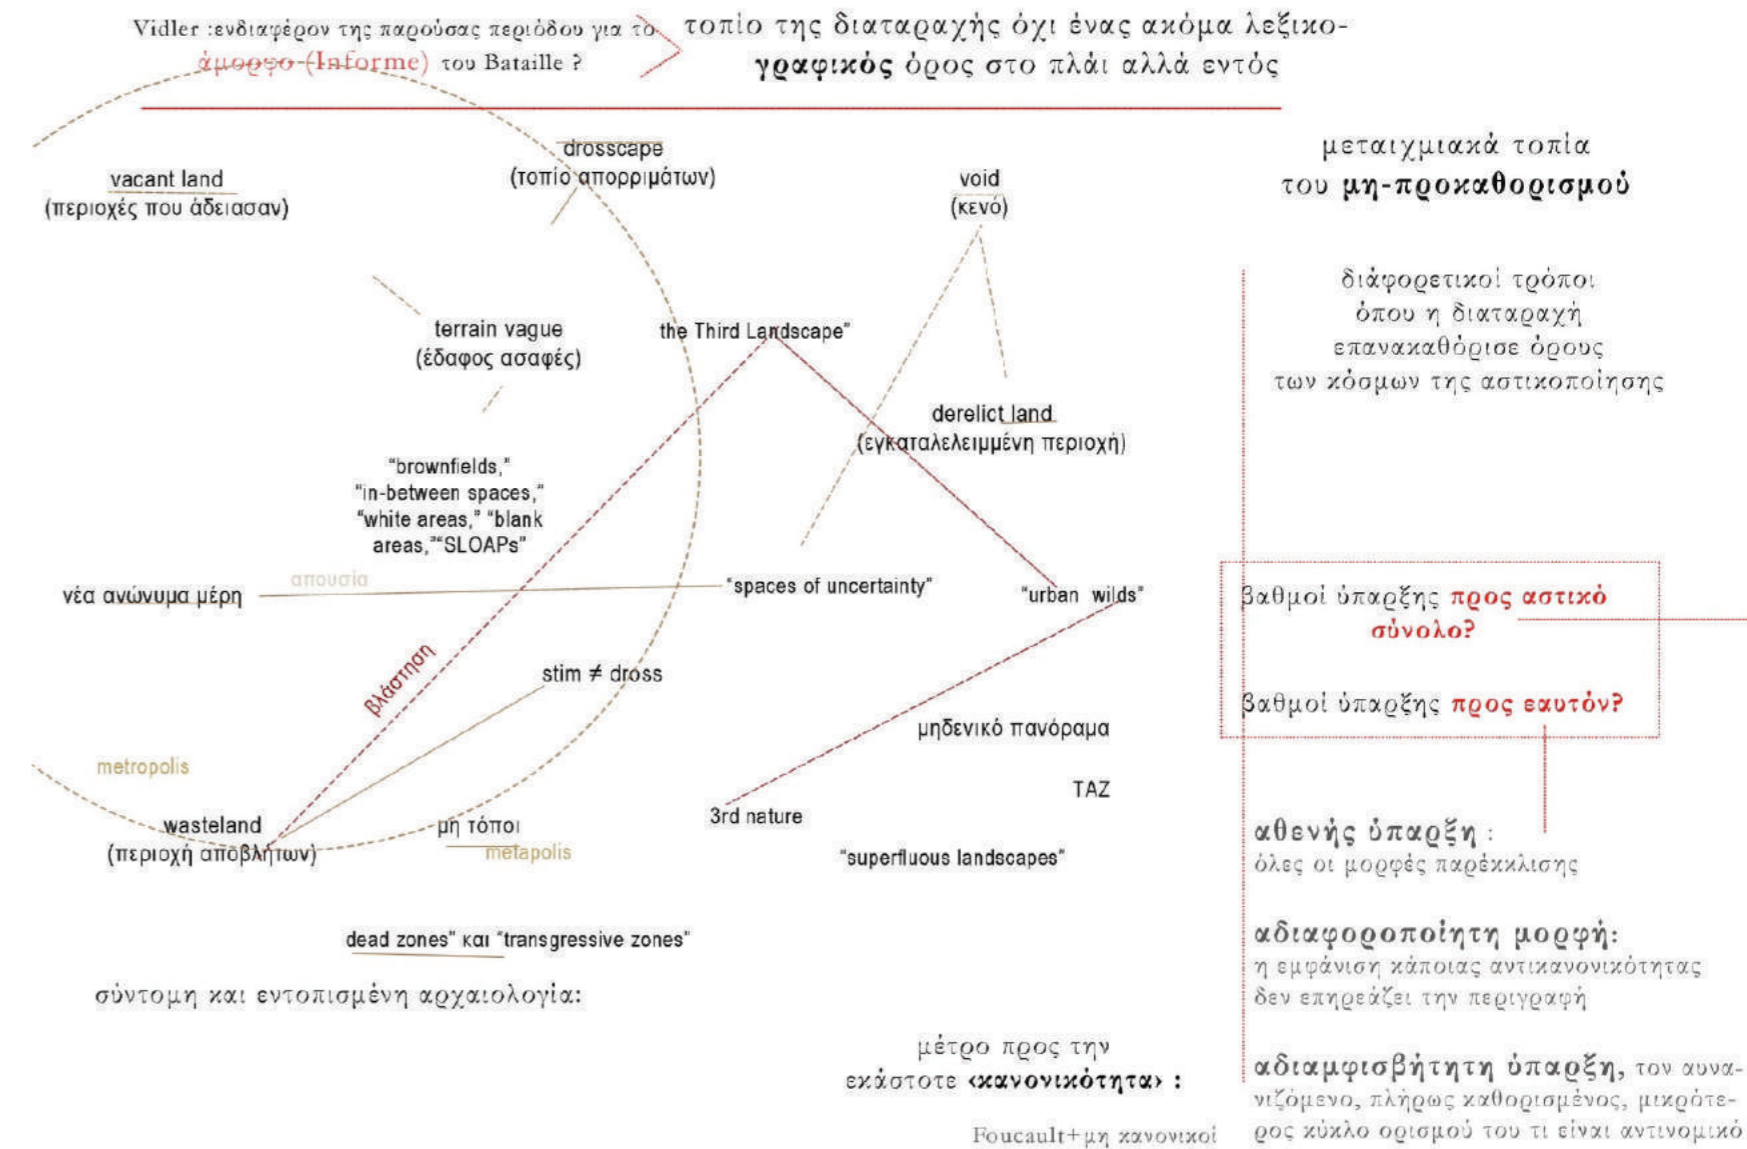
Vidler :ενδιαφέρον της παρούσας περιόδου για το άμορφο (Informe) του Bataille ?

τοπίο της διαταραχής όχι ένας ακόμα λεξικογραφικός όρος στο πλάι αλλά εντός

μεταιχμιακά τοπία
του μη-προκαθορισμού

drosscape
(τοπίο απορριμάτων)

vacant land
(περιοχές που άδειασαν)

void
(κενό)

terrain vague
(έδαφος ασαφές)

the Third Landscape"

derelict land
(εγκαταλελειμμένη περιοχή)

"brownfields,"
"in-between spaces,"
"white areas," "blank areas,""SLOAPs"

διάφορετικοί τρόποι
όπου η διαταραχή
επανακαθόρισε όρους
των κόσμων της αστικοποίησης

νέα ανώνυμα μέρη

απουσία

"spaces of uncertainty"

"urban wilds"

βαθμοί ύπαρξης προς αστικό σύνολο?

βαθμοί ύπαρξης προς εαυτόν?

βλάστηση

stim ≠ dross

μηδενικό πανόραμα

metropolis

TAZ

wasteland
(περιοχή αποβλήτων)

μη τόποι

metapolis

3rd nature

"superfluous landscapes"

αθενής ύπαρξη :
όλες οι μορφές παρέκκλισης

αδιαφοροποίητη μορφή:
η εμφάνιση κάποιας αντικανονικότητας δεν επηρεάζει την περιγραφή

dead zones" και "transgressive zones"

σύντομη και εντοπισμένη αρχαιολογία:

μέτρο προς την
εκάστοτε ‹κανονικότητα› :

αδιαμφισβήτητη ύπαρξη, τον αυναγιζόμενο, πλήρως καθορισμένος, μικρότερος κύκλο ορισμού του τι είναι αντινομικό

Foucault+μη κανονικοί